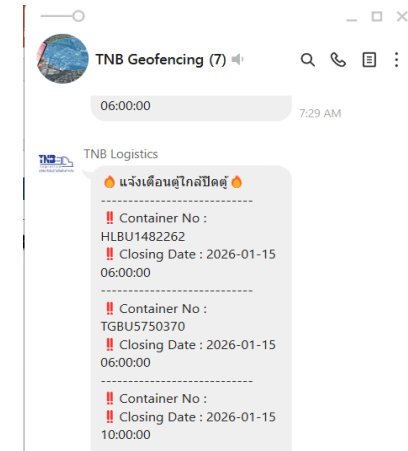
TNB Geofencing (7)

06:00:00

7:29 AM

TNB Logistics

🔥 แจ้งเตือนตู้ใกล้ปิดตู้ 🔥

----------------------------

‼️ Container No : HLBU1482262

‼️ Closing Date : 2026-01-15 06:00:00

----------------------------

‼️ Container No : TGBU5750370

‼️ Closing Date : 2026-01-15 06:00:00

----------------------------

‼️ Container No :

‼️ Closing Date : 2026-01-15 10:00:00